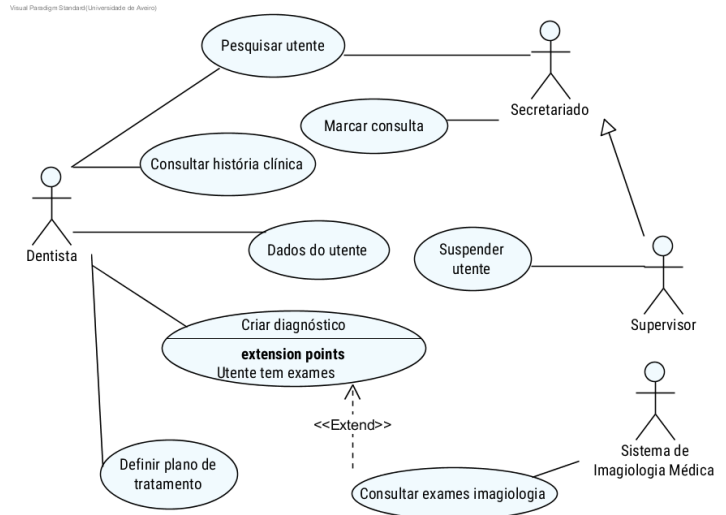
Visual Paradigm Standard(Universidade de Aveiro)

Pesquisar utente

Secretariado

Marcar consulta

Consultar história clínica

Dentista

Dados do utente

Suspender utente

Supervisor

Criar diagnóstico

extension points
Utente tem exames

<<Extend>>

Sistema de Imagiologia Médica

Definir plano de tratamento

Consultar exames imagiologia